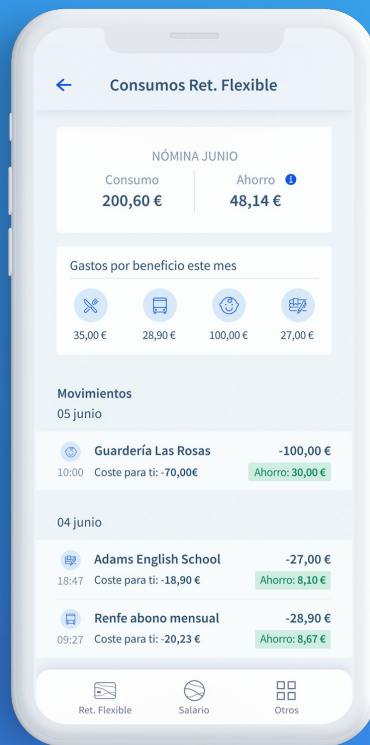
Consumos Ret. Flexible

NÓMINA JUNIO

Consumo
200,60 €

Ahorro
48,14 €

Gastos por beneficio este mes

35,00 €
28,90 €
100,00 €
27,00 €

Movimientos
05 junio

Guardería Las Rosas
-100,00 €
10:00 Coste para ti: -70,00€
Ahorro: 30,00 €

04 junio

Adams English School
-27,00 €
18:47 Coste para ti: -18,90 €
Ahorro: 8,10 €

Renfe abono mensual
-28,90 €
09:27 Coste para ti: -20,23 €
Ahorro: 8,67 €

Ret. Flexible
Salario
Otros